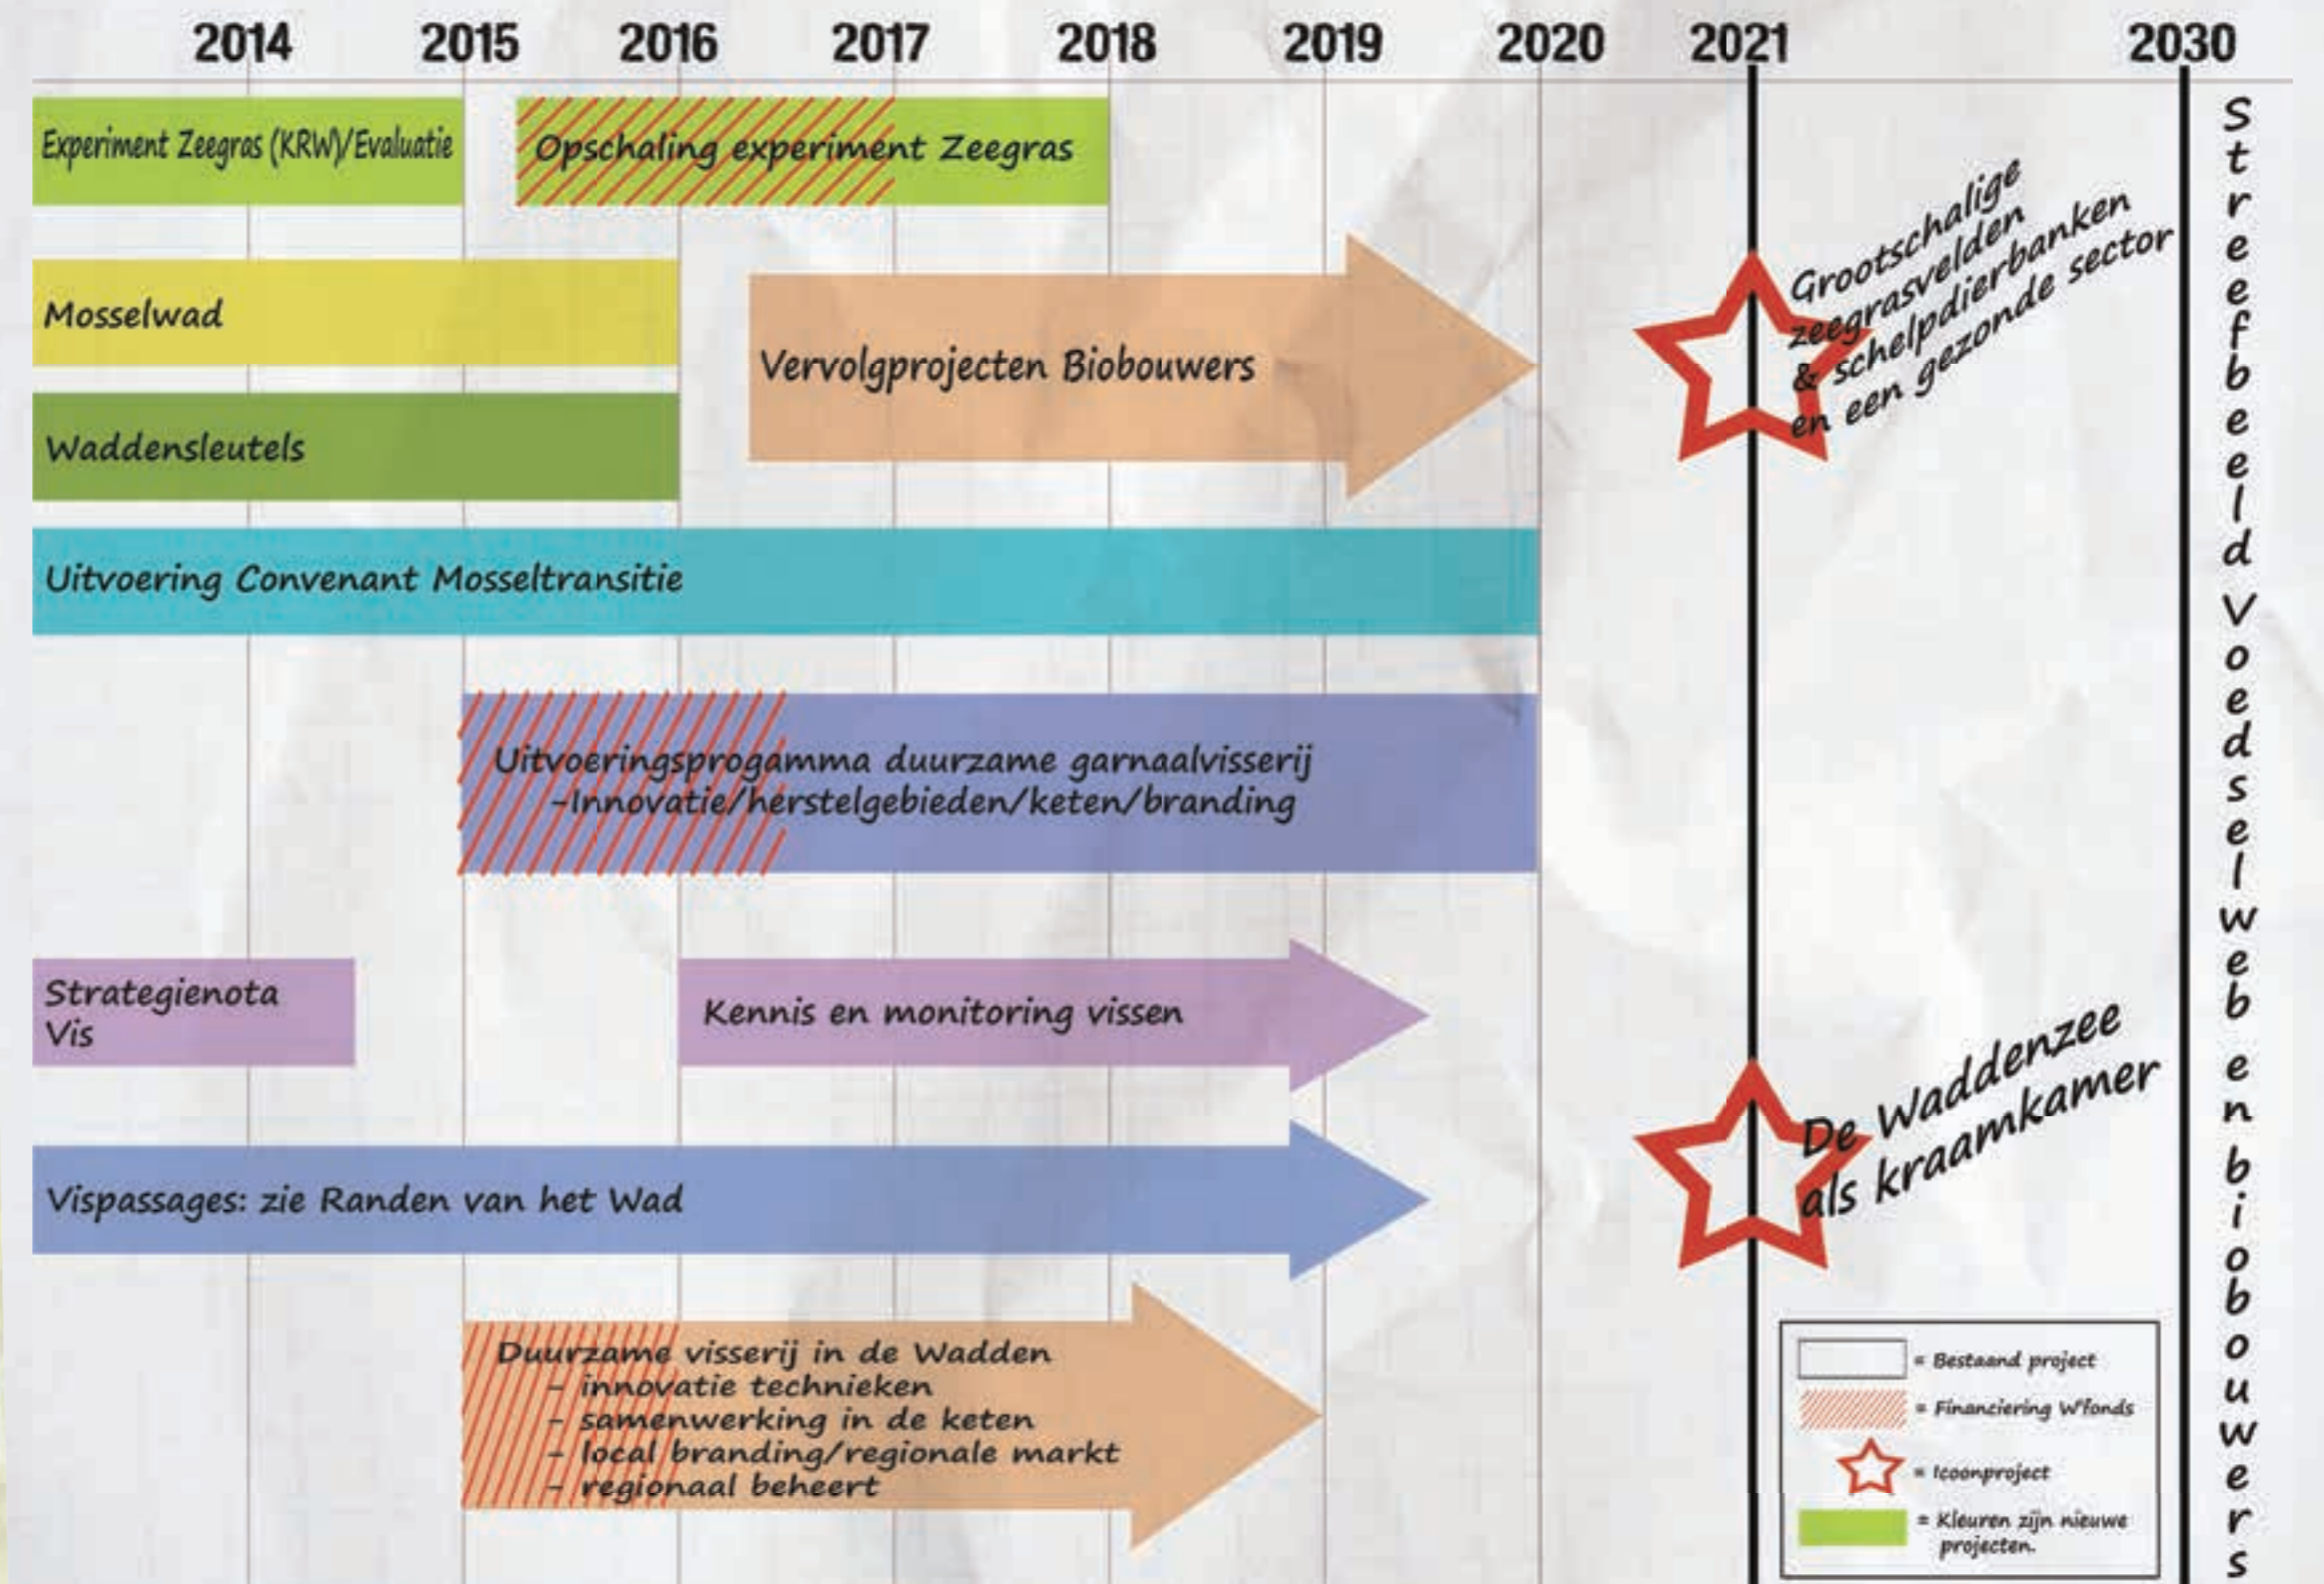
2014 2015 2016 2017 2018 2019 2020 2021 2030

Experiment Zeegras (KRW)/Evaluatie

Opschaling experiment Zeegras

Mosselwad

Vervolgprojecten Biobouwers

Waddensleutels

Grootschalige zeegrasvelden & schelpdierbanken en een gezonde sector

Uitvoering Convenant Mosseltransitie

Uitvoeringsprogamma duurzame garnaalvisserij -Innovatie/herstelgebieden/keten/branding

Strategienota Vis

Kennis en monitoring vissen

De Waddenzee als kraamkamer

Vispassages: zie Randen van het Wad

Duurzame visserij in de Wadden
- innovatie technieken
- samenwerking in de keten
- local branding/regionale markt
- regionaal beheert

= Bestaand project
= Financiering W'fonds
= Icoonproject
= Kleuren zijn nieuwe projecten.

Streefbeeld Voedselweb en biobouwers